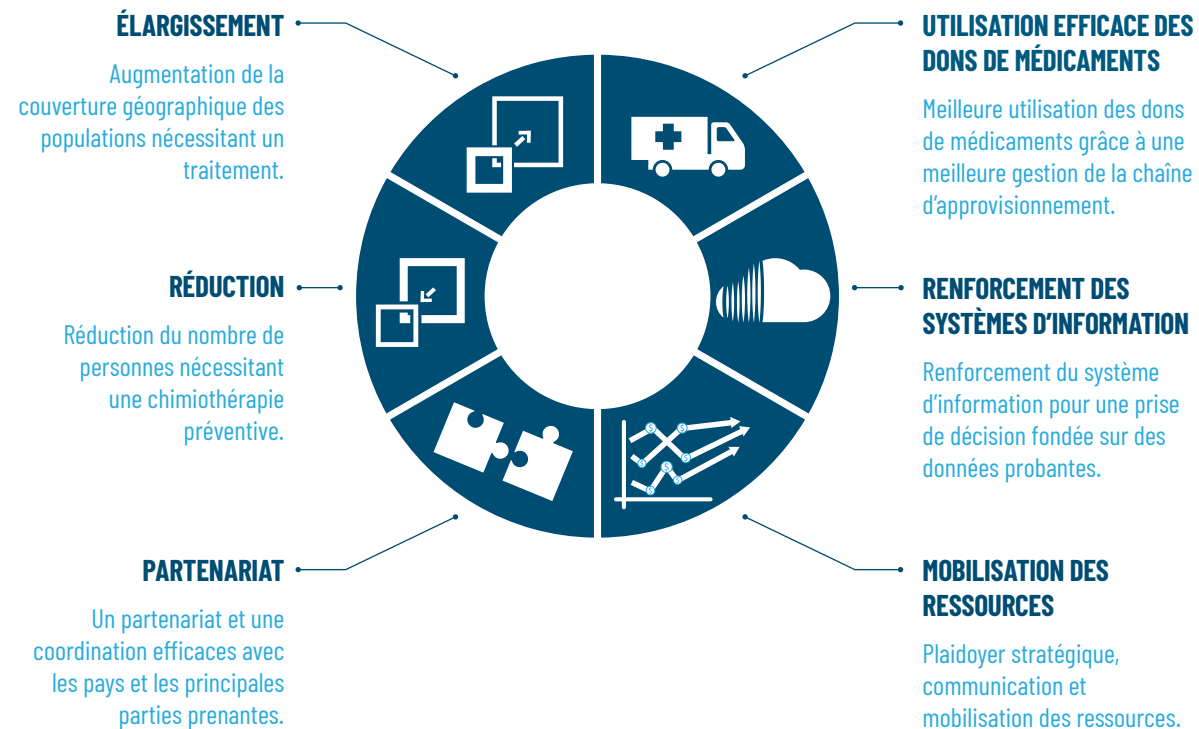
ÉLARGISSEMENT

Augmentation de la couverture géographique des populations nécessitant un traitement.

RÉDUCTION

Réduction du nombre de personnes nécessitant une chimiothérapie préventive.

PARTENARIAT

Un partenariat et une coordination efficaces avec les pays et les principales parties prenantes.

UTILISATION EFFICACE DES DONS DE MÉDICAMENTS

Meilleure utilisation des dons de médicaments grâce à une meilleure gestion de la chaîne d'approvisionnement.

RENFORCEMENT DES SYSTÈMES D'INFORMATION

Renforcement du système d'information pour une prise de décision fondée sur des données probantes.

MOBILISATION DES RESSOURCES

Plaidoyer stratégique, communication et mobilisation des ressources.